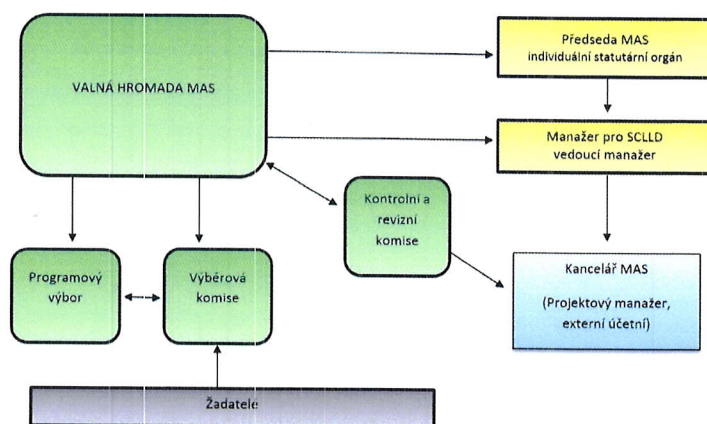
VALNÁ HROMADA MAS

Předseda MAS
individuální statutární orgán

Manažer pro SCLLD
vedoucí manažer

Kontrolní a revizní komise

Programový výbor

Výběrová komise

Kancelář MAS

(Projektový manažer, externí účetní)

Žadatelé